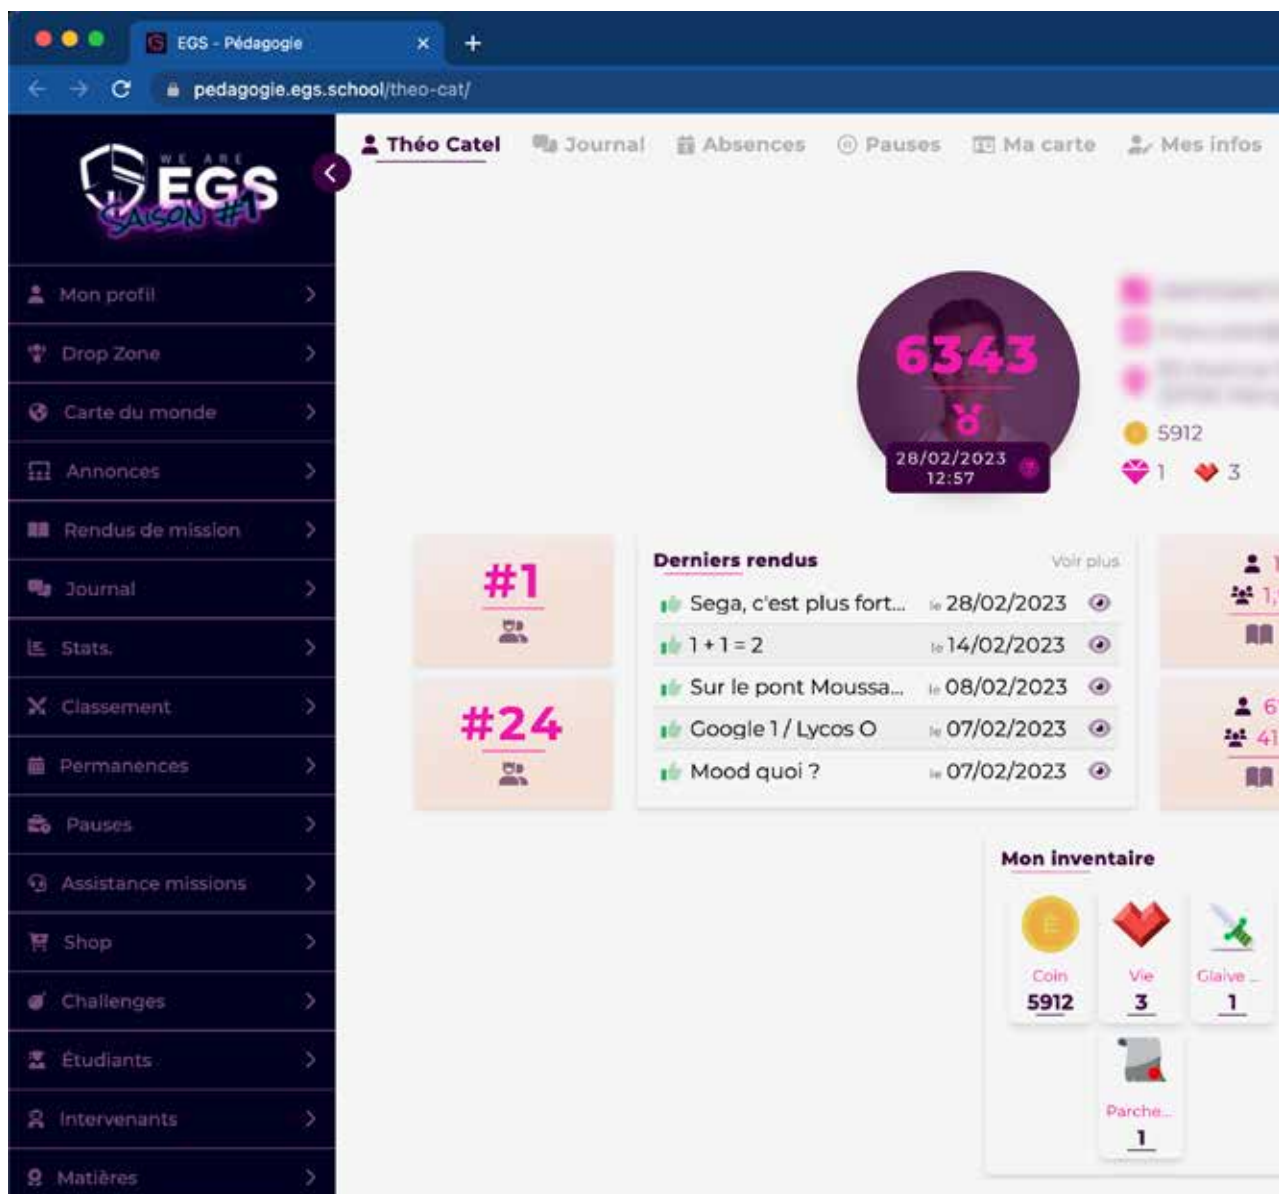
EGS - Pédagogie ×

pedagogie.egs.school/theo-cat/

WE ARE EGS SAISON #1

Mon profil
Drop Zone
Carte du monde
Annonces
Rendus de mission
Journal
Stats.
Classement
Permanences
Pauses
Assistance missions
Shop
Challenges
Étudiants
Intervenants
Matières

Théo Catel Journal Absences Pauses Ma carte Mes infos

6343
28/02/2023
12:57

5912
1 3

#1

#24

Derniers rendus Voir plus
Sega, c'est plus fort... le 28/02/2023
1 + 1 = 2 le 14/02/2023
Sur le pont Moussa... le 08/02/2023
Google 1 / Lycos O le 07/02/2023
Mood quoi ? le 07/02/2023

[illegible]
1,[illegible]
6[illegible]
41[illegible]

Mon inventaire
Coin 5912
Vie 3
Glaive ... 1
Parche... 1